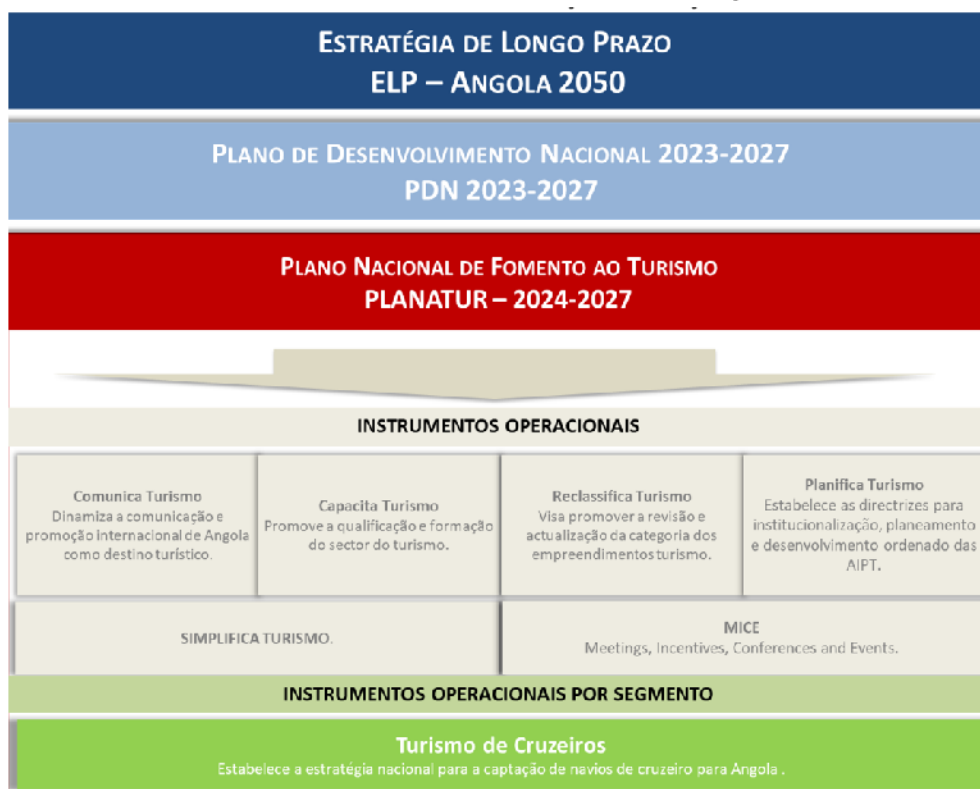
ESTRATÉGIA DE LONGO PRAZO
ELP – ANGOLA 2050

PLANO DE DESENVOLVIMENTO NACIONAL 2023-2027
PDN 2023-2027

PLANO NACIONAL DE FOMENTO AO TURISMO
PLANATUR – 2024-2027

INSTRUMENTOS OPERACIONAIS

Comunica Turismo
Dinamiza a comunicação e promoção internacional de Angola como destino turístico.

Capacita Turismo
Promove a qualificação e formação do sector do turismo.

Reclassifica Turismo
Visa promover a revisão e actualização da categoria dos empreendimentos turismo.

Planifica Turismo
Estabelece as directrizes para institucionalização, planeamento e desenvolvimento ordenado das AIPT.

SIMPLIFICA TURISMO.

MICE
Meetings, Incentives, Conferences and Events.

INSTRUMENTOS OPERACIONAIS POR SEGMENTO

Turismo de Cruzeiros
Estabelece a estratégia nacional para a captação de navios de cruzeiro para Angola .